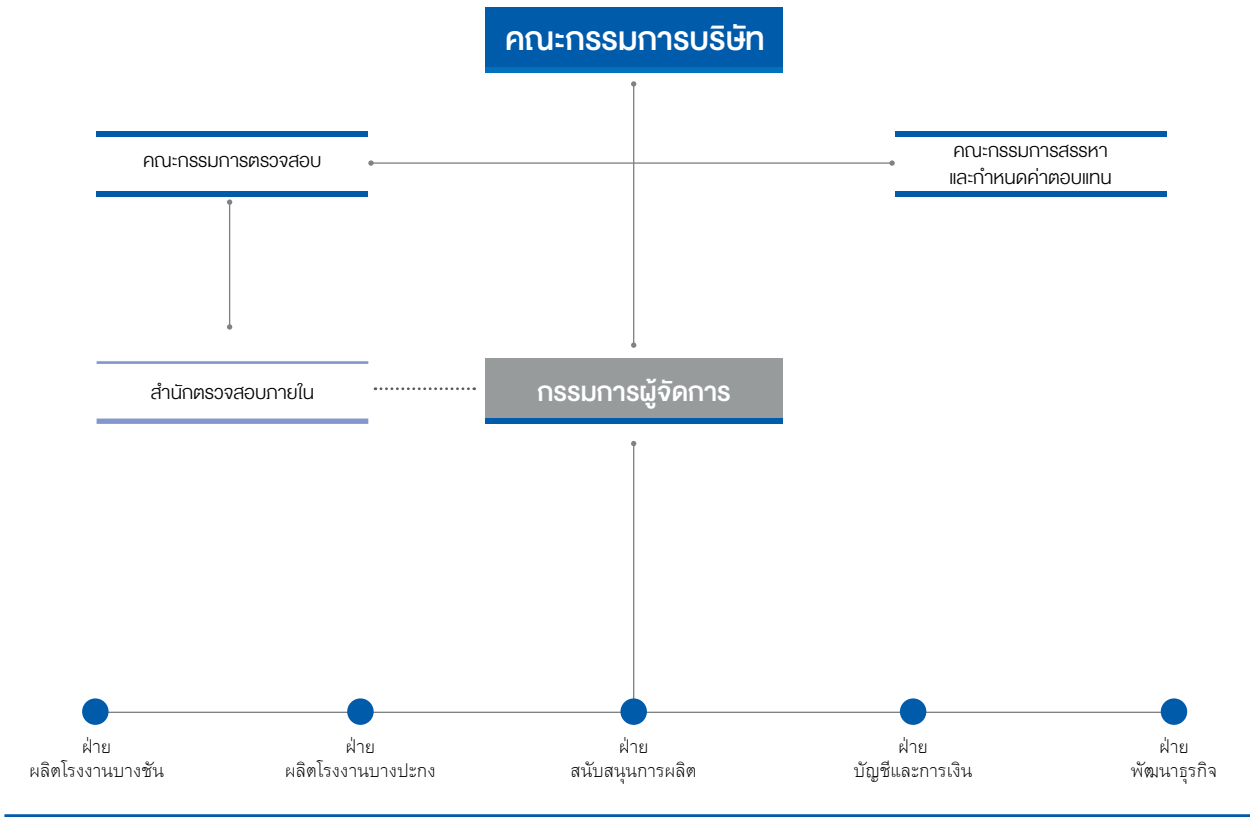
คณะกรรมการบริษัท

คณะกรรมการตรวจสอบ

คณะกรรมการสรรหา
และกำหนดค่าตอบแทน

สำนักตรวจสอบภายใน

กรรมการผู้จัดการ

ฝ่าย
ผลิตโรงงานบางชัน

ฝ่าย
ผลิตโรงงานบางปะกง

ฝ่าย
สนับสนุนการผลิต

ฝ่าย
บัญชีและการเงิน

ฝ่าย
พัฒนาธุรกิจ